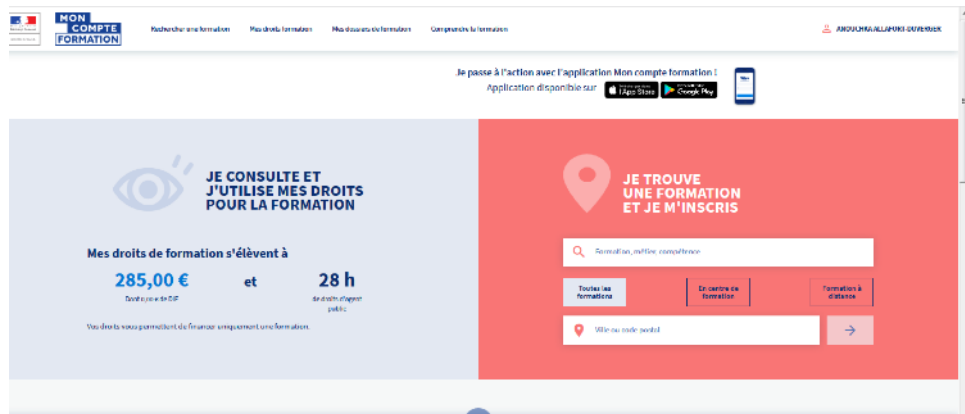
MON COMPTE FORMATION

Rechercher une formation Mes droits formation Mes dossiers de formation Comprendre la formation

ANOUCHKA ALLAFORT-DUVERGER

Je passe à l'action avec l'application Mon compte formation !
Application disponible sur App Store Google Play

JE CONSULTE ET J'UTILISE MES DROITS POUR LA FORMATION

Mes droits de formation s'élèvent à

285,00 €
Dont joyau de DIF

et

28 h
de droits d'agent public

Vos droits vous permettent de financer uniquement une formation.

JE TROUVE UNE FORMATION ET JE M'INSCRIS

Formation, métier, compétence

Toutes les formations

En centre de formation

Formation à distance

Ville ou code postal